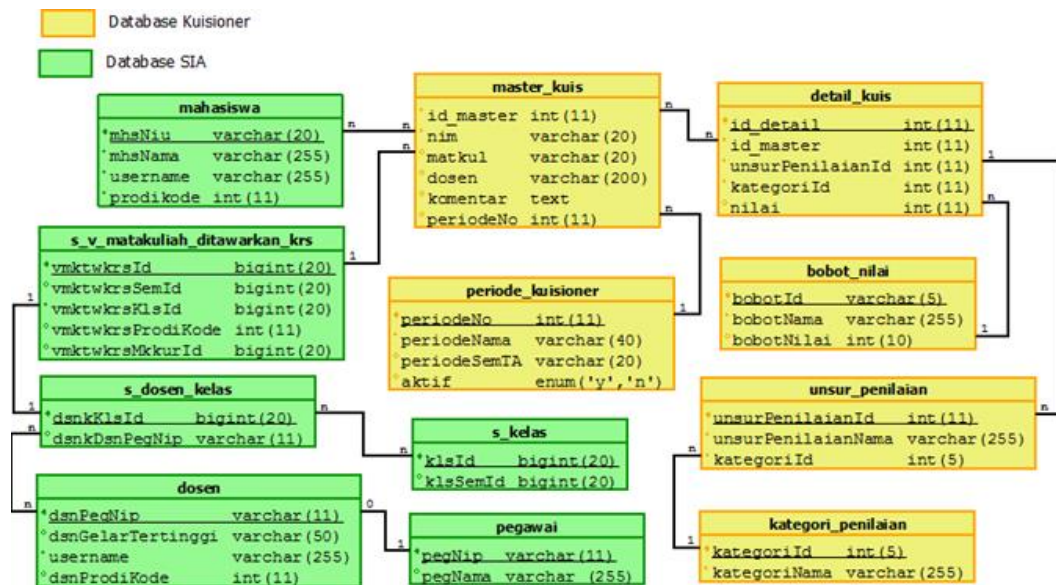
Database Kuisioner

Database SIA

| mahasiswa | |
|---|---|
| mhsNiu | varchar(20) |
| mhsNama | varchar(255) |
| username | varchar(255) |
| prodikode | int(11) |

| master_kuis | |
|---|---|
| id_master | int(11) |
| nim | varchar(20) |
| matkul | varchar(20) |
| dosen | varchar(200) |
| komentar | text |
| periodeNo | int(11) |

| detail_kuis | |
|---|---|
| id_detail | int(11) |
| id_master | int(11) |
| unsurPenilaianId | int(11) |
| kategoriId | int(11) |
| nilai | int(11) |

| s_v_matakuliah_ditawarkan_krs | |
|---|---|
| vmktwkrsId | bigint(20) |
| vmktwkrsSemId | bigint(20) |
| vmktwkrsKlsId | bigint(20) |
| vmktwkrsProdiKode | int(11) |
| vmktwkrsMkkurId | bigint(20) |

| bobot_nilai | |
|---|---|
| bobotId | varchar(5) |
| bobotNama | varchar(255) |
| bobotNilai | int(10) |

| periode_kuisioner | |
|---|---|
| periodeNo | int(11) |
| periodeNama | varchar(40) |
| periodeSemTA | varchar(20) |
| aktif | enum('y','n') |

| s_dosen_kelas | |
|---|---|
| dsnkKlsId | bigint(20) |
| dsnkDsnPegNip | varchar(11) |

| unsur_penilaian | |
|---|---|
| unsurPenilaianId | int(11) |
| unsurPenilaianNama | varchar(255) |
| kategoriId | int(5) |

| s_kelas | |
|---|---|
| klsId | bigint(20) |
| klsSemId | bigint(20) |

| dosen | |
|---|---|
| dsnPegNip | varchar(11) |
| dsnGelarTertinggi | varchar(50) |
| username | varchar(255) |
| dsnProdiKode | int(11) |

| pegawai | |
|---|---|
| pegNip | varchar(11) |
| pegNama | varchar(255) |

| kategori_penilaian | |
|---|---|
| kategoriId | int(5) |
| kategoriNama | varchar(255) |

n n n n 1 n 1 n 1 1 n 1 1 n n n 1 n 0 1 n 1